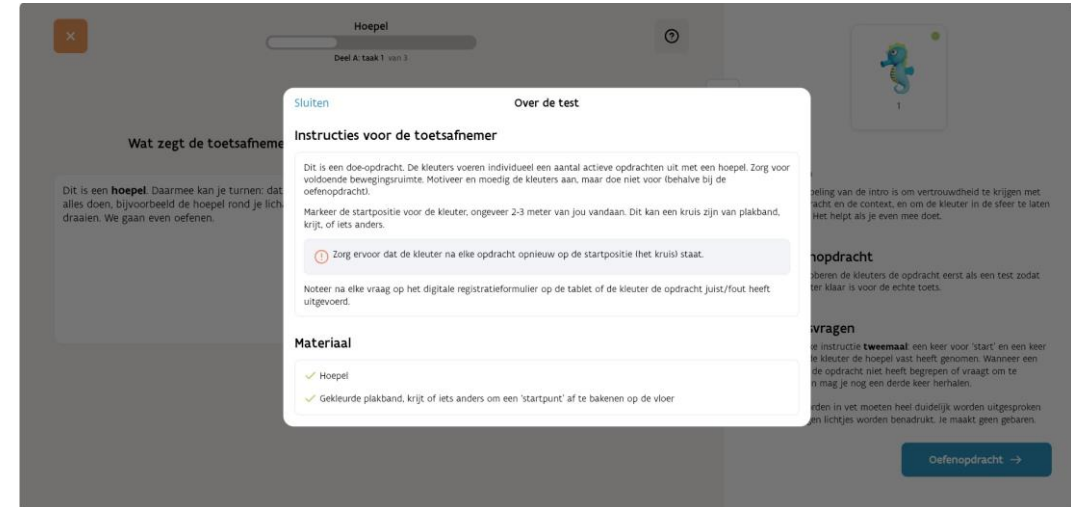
×

Hoepel

Deel A: taak 1 van 3

Wat zegt de toetsafneme

Dit is een **hoepel**. Daarmee kan je turnen: dat alles doen, bijvoorbeeld de hoepel rond je lich draaien. We gaan even oefenen.

1

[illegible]peling van de intro is om vertrouwdheid te krijgen met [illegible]racht en de context, en om de kleuter in de sfeer te laten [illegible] Het helpt als je even mee doet.

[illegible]nopdracht

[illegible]oberen de kleuters de opdracht eerst als een test zodat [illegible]ter klaar is voor de echte toets.

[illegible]vragen

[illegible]e instructie **tweemaal**: een keer voor 'start' en een keer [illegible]e kleuter de hoepel vast heeft genomen. Wanneer een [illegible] de opdracht niet heeft begrepen of vraagt om te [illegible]n mag je nog een derde keer herhalen.

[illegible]rden in vet moeten heel duidelijk worden uitgesproken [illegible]en lichtjes worden benadrukt. Je maakt geen gebaren.

Oefenopdracht →

Sluiten

Over de test

Instructies voor de toetsafnemer

Dit is een doe-opdracht. De kleuters voeren individueel een aantal actieve opdrachten uit met een hoepel. Zorg voor voldoende bewegingsruimte. Motiveer en moedig de kleuters aan, maar doe niet voor (behalve bij de oefenopdracht).

Markeer de startpositie voor de kleuter, ongeveer 2-3 meter van jou vandaan. Dit kan een kruis zijn van plakband, krijt, of iets anders.

Zorg ervoor dat de kleuter na elke opdracht opnieuw op de startpositie (het kruis) staat.

Noteer na elke vraag op het digitale registratieformulier op de tablet of de kleuter de opdracht juist/fout heeft uitgevoerd.

Materiaal

Hoepel

Gekleurde plakband, krijt of iets anders om een 'startpunt' af te bakenen op de vloer